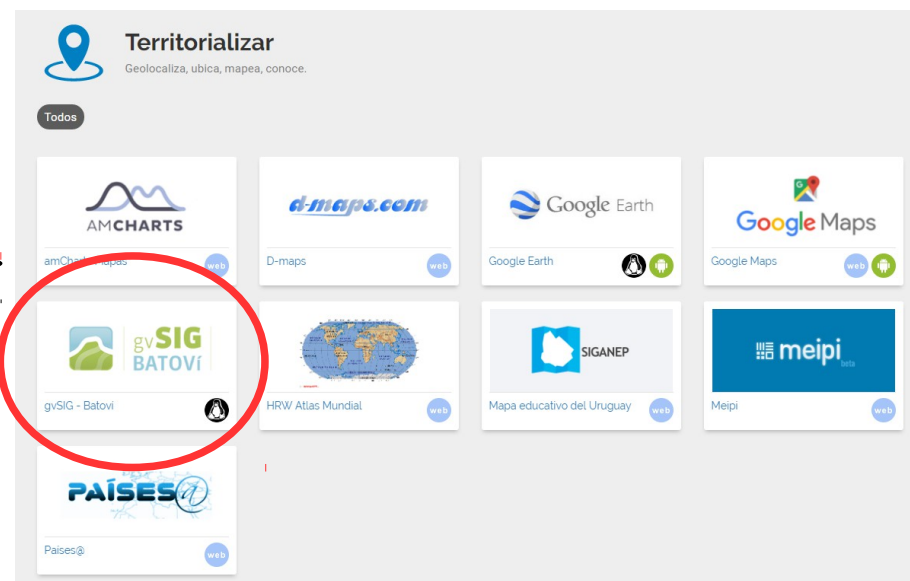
Territorializar

Geolocaliza, ubica, mapea, conoce.

Todos

AMCHARTS

amCharts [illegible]apas

web

d-maps.com

D-maps

web

Google Earth

Google Earth

Google Maps

Google Maps

web

gvSIG BATOVÍ

gvSIG - Batovi

HRW Atlas Mundial

web

SIGANEP

Mapa educativo del Uruguay

web

meipi beta

Meipi

web

PAÍSES@

Paises@

web